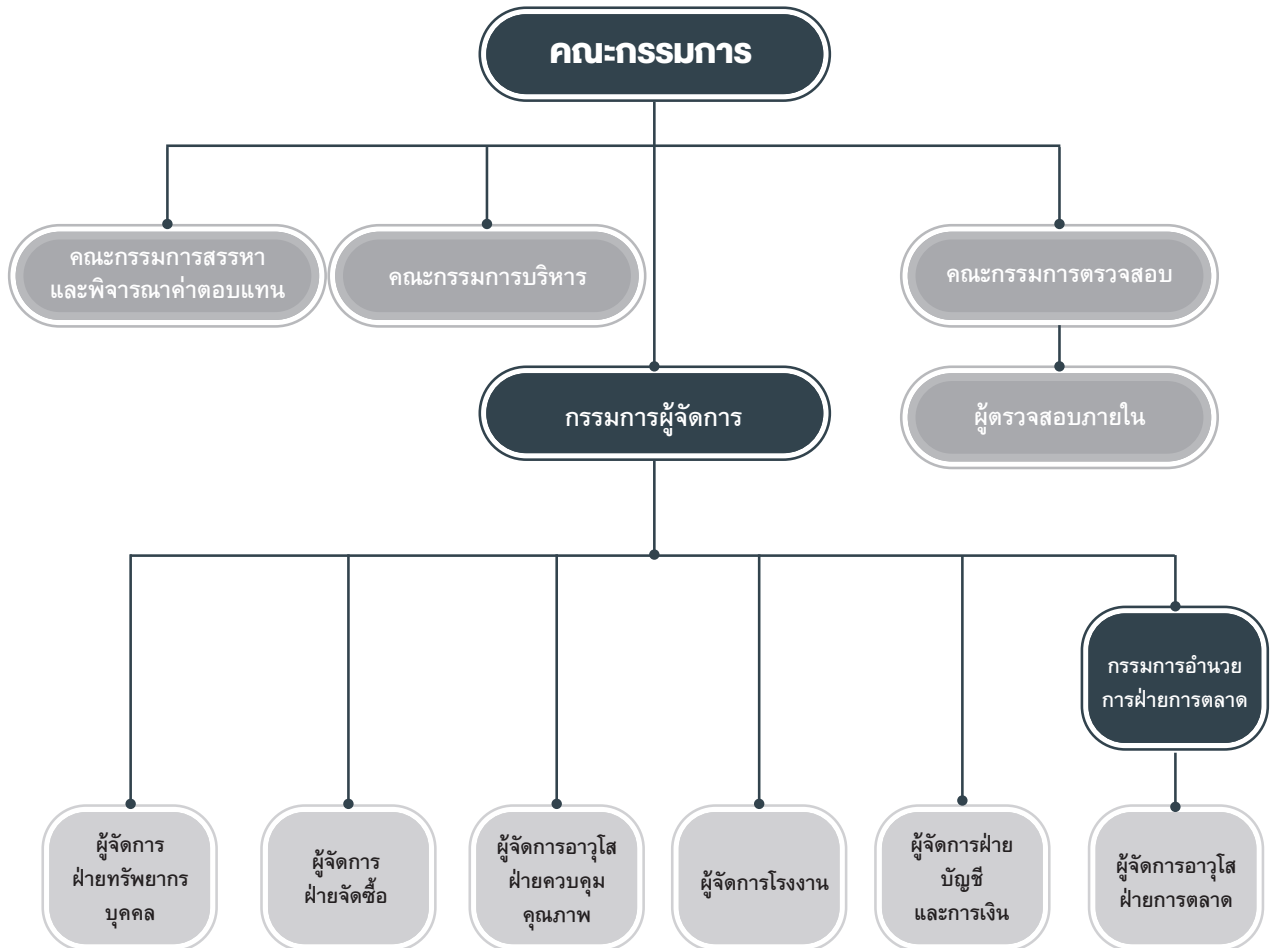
คณะกรรมการ

คณะกรรมการสรรหา และพิจารณาค่าตอบแทน

คณะกรรมการบริหาร

คณะกรรมการตรวจสอบ

กรรมการผู้จัดการ

ผู้ตรวจสอบภายใน

กรรมการอำนวยการฝ่ายการตลาด

ผู้จัดการ ฝ่ายทรัพยากร บุคคล

ผู้จัดการ ฝ่ายจัดซื้อ

ผู้จัดการอาวุโส ฝ่ายควบคุม คุณภาพ

ผู้จัดการโรงงาน

ผู้จัดการฝ่าย บัญชี และการเงิน

ผู้จัดการอาวุโส ฝ่ายการตลาด